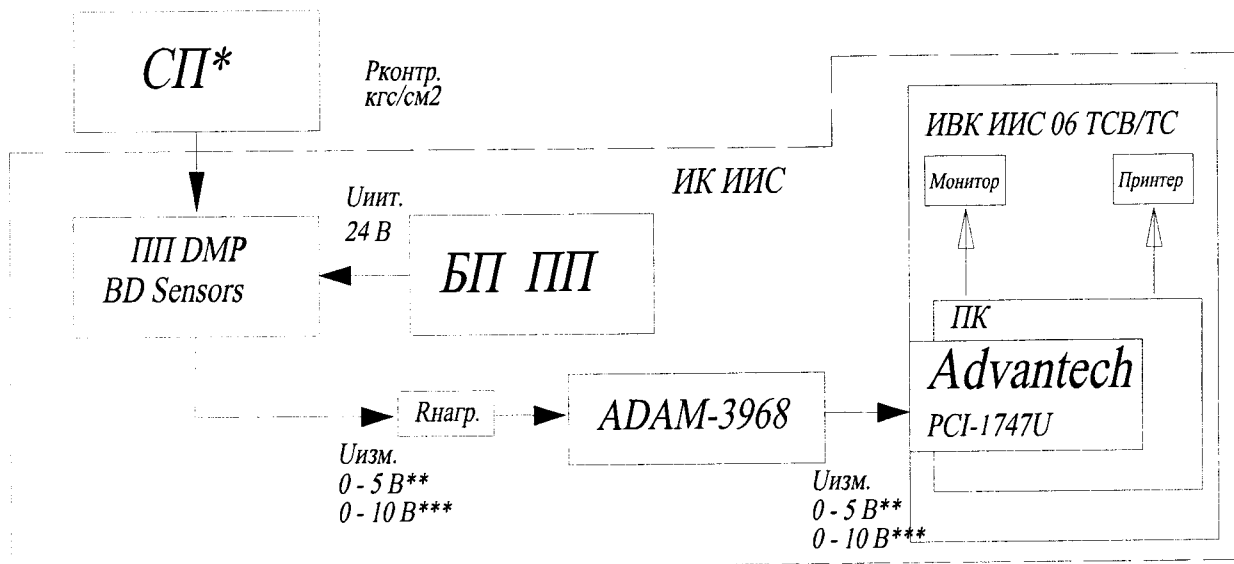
СП*

Рконтр. кгс/см2

ИВК ИИС 06 ТСВ/ТС

ИК ИИС

Монитор

Принтер

Uпит. 24 В

ПП DMP BD Sensors

БП ПП

ПК

Advantech

PCI-1747U

Rнагр.

ADAM-3968

Uизм. 0 - 5 В** 0 - 10 В***

Uизм. 0 - 5 В** 0 - 10 В***